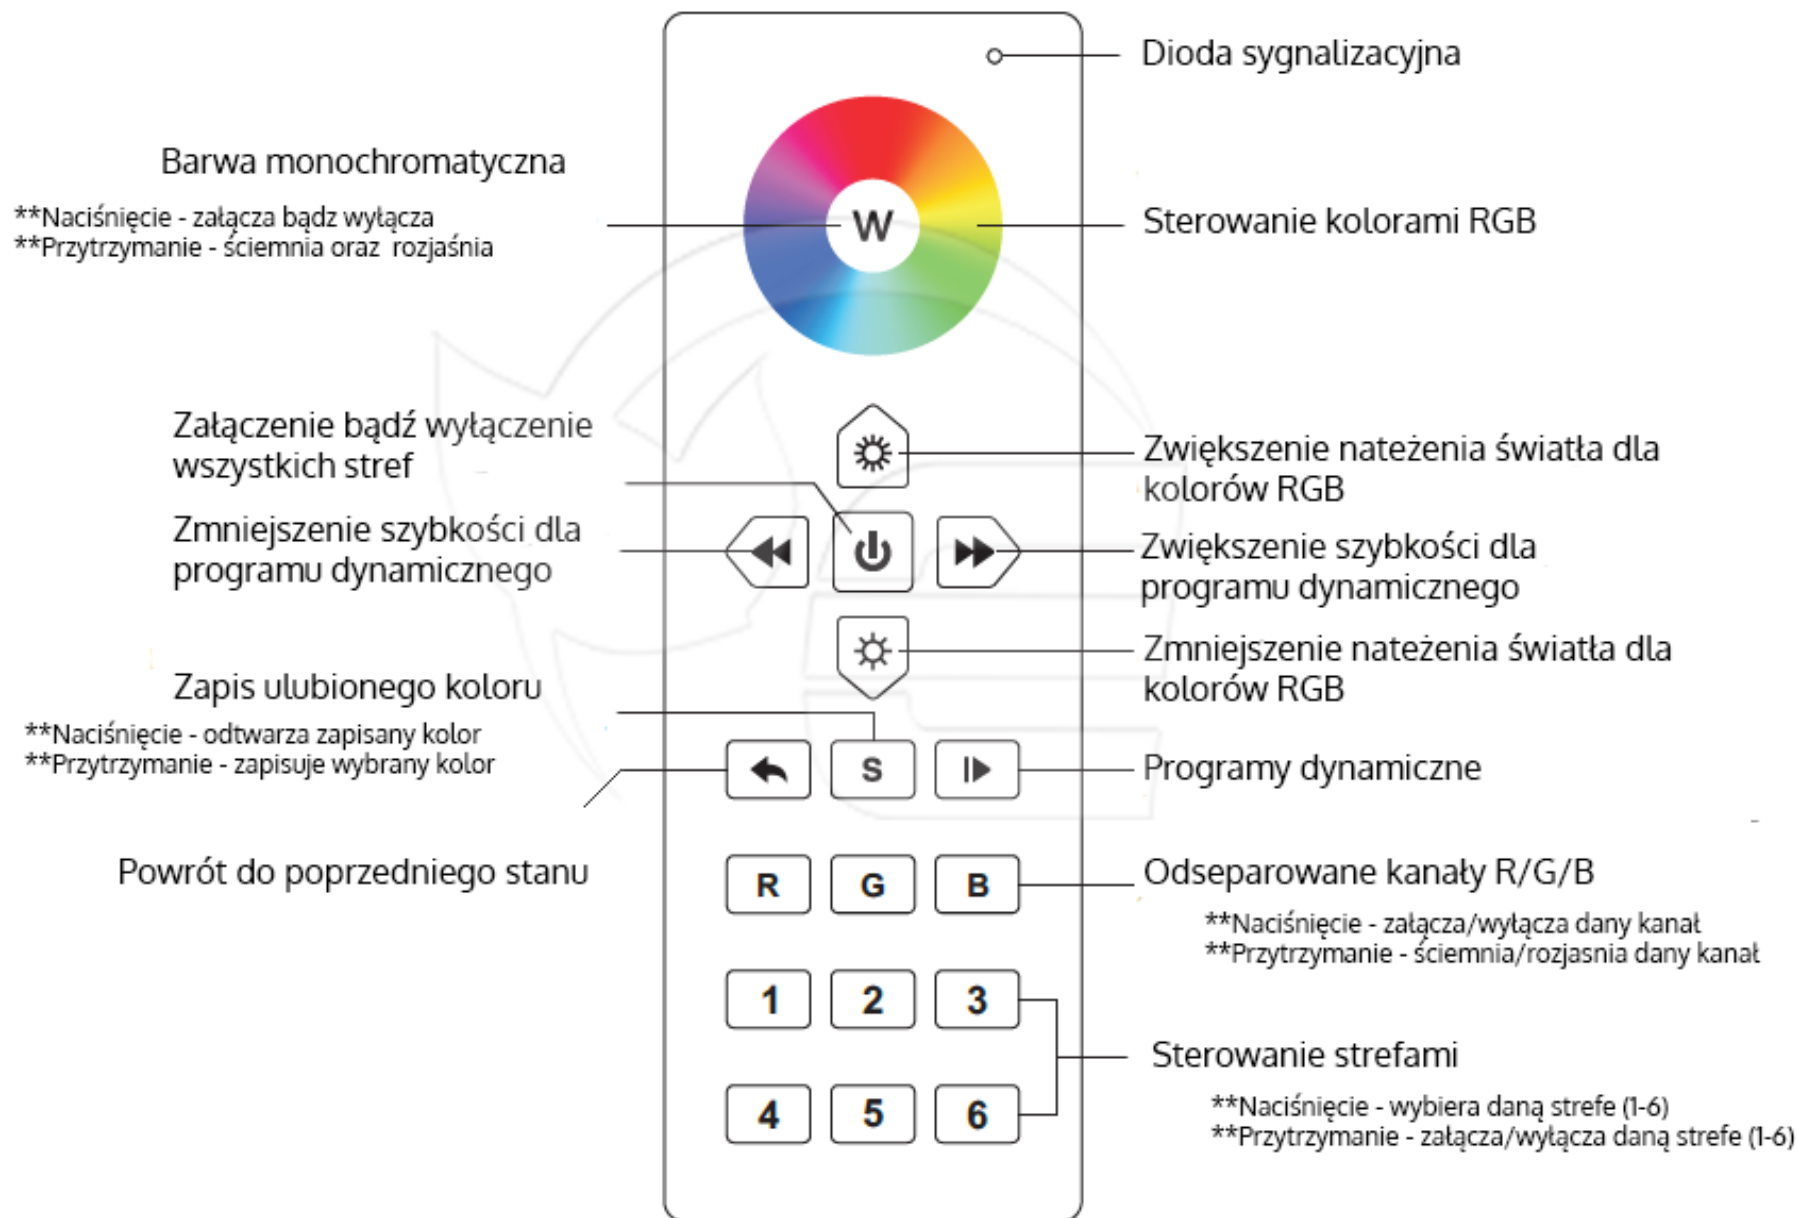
Dioda sygnalizacyjna

Barwa monochromatyczna

**Naciśnięcie - załącza bądz wyłącza
**Przytrzymanie - ściemnia oraz rozjaśnia

W

Sterowanie kolorami RGB

Załączenie bądź wyłączenie wszystkich stref

Zwiększenie nateženia światła dla kolorów RGB

Zmniejszenie szybkości dla programu dynamicznego

Zwiększenie szybkości dla programu dynamicznego

Zmniejszenie nateženia światła dla kolorów RGB

Zapis ulubionego koloru

**Naciśnięcie - odtwarza zapisany kolor
**Przytrzymanie - zapisuje wybrany kolor

S

Programy dynamiczne

Powrót do poprzedniego stanu

R G B

Odseparowane kanały R/G/B

**Naciśnięcie - załącza/wyłącza dany kanał
**Przytrzymanie - ściemnia/rozjasnia dany kanał

1 2 3

Sterowanie strefami

4 5 6

**Naciśnięcie - wybiera daną strefe (1-6)
**Przytrzymanie - załącza/wyłącza daną strefe (1-6)